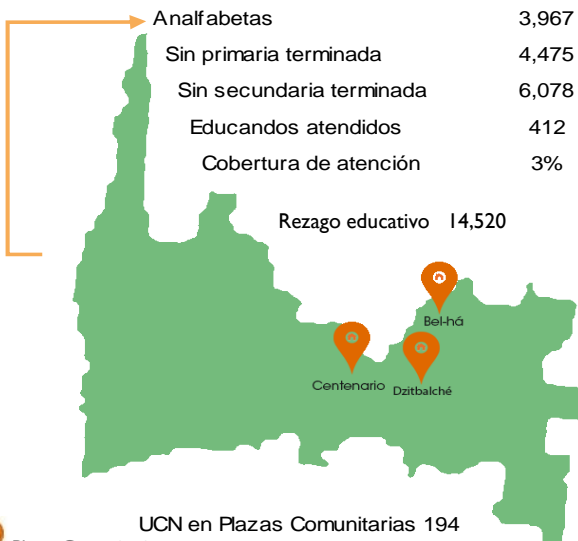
Analfabetas 3,967

Sin primaria terminada 4,475

Sin secundaria terminada 6,078

Educandos atendidos 412

Cobertura de atención 3%

Rezago educativo 14,520

Bel-há

Centenario

Dzitbalché

UCN en Plazas Comunitarias 194